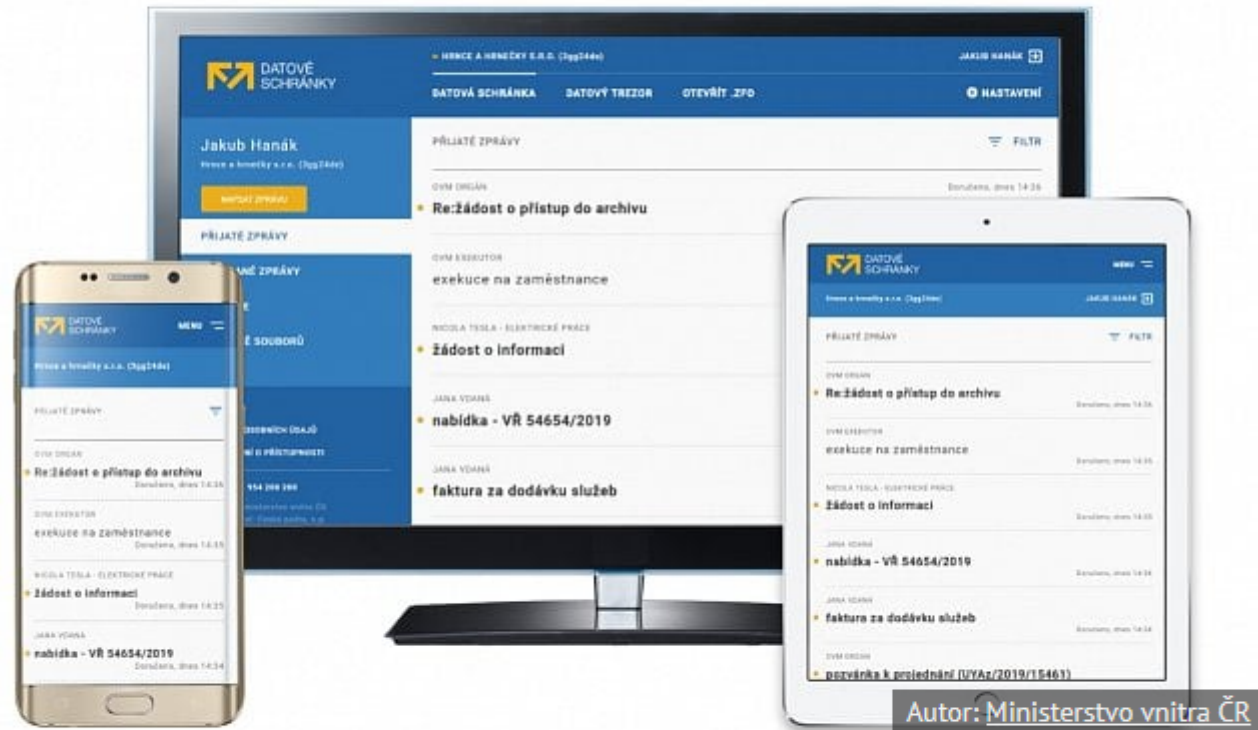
DATOVÉ SCHRÁNKY

• HRNCE A HRNEČKY S.R.O. (3gg24de)

JAKUB HANÁK

DATOVÁ SCHRÁNKA DATOVÝ TREZOR OTEVŘÍT .ZFO

NASTAVENÍ

Jakub Hanák

Hrnce a hrnečky s.r.o. (3gg24de)

NAPSAT ZPRÁVU

PŘIJATÉ ZPRÁVY

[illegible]ANÉ ZPRÁVY

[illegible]É SOUBORŮ

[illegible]OSOBNÍCH ÚDAJŮ

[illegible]NÍ O PŘÍSTUPNOSTI

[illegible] 954 200 200

PŘIJATÉ ZPRÁVY

FILTR

OVM ORGÁN

Doručeno, dnes 14:36

Re:žádost o přístup do archivu

OVM EXEKUTOR

exekuce na zaměstnance

NICOLA TESLA - ELEKTRICKÉ PRÁCE

žádost o informaci

JANA VDANÁ

nabídka - VŘ 54654/2019

JANA VDANÁ

faktura za dodávku služeb

DATOVÉ SCHRÁNKY

MENU

Hrnce a hrnečky s.r.o. (3gg24de)

PŘIJATÉ ZPRÁVY

OVM ORGÁN

Re:žádost o přístup do archivu

Doručeno, dnes 14:36

OVM EXEKUTOR

exekuce na zaměstnance

Doručeno, dnes 14:35

NICOLA TESLA - ELEKTRICKÉ PRÁCE

žádost o informaci

Doručeno, dnes 14:35

JANA VDANÁ

nabídka - VŘ 54654/2019

Doručeno, dnes 14:34

DATOVÉ SCHRÁNKY

MENU

Hrnce a hrnečky s.r.o. (3gg24de)

JAKUB HANÁK

PŘIJATÉ ZPRÁVY

FILTR

OVM ORGÁN

Re:žádost o přístup do archivu

Doručeno, dnes 14:36

OVM EXEKUTOR

exekuce na zaměstnance

Doručeno, dnes 14:35

NICOLA TESLA - ELEKTRICKÉ PRÁCE

žádost o informaci

Doručeno, dnes 14:35

JANA VDANÁ

nabídka - VŘ 54654/2019

Doručeno, dnes 14:34

JANA VDANÁ

faktura za dodávku služeb

Doručeno, dnes 14:34

OVM ORGÁN

pozvánka k projednání (UYAz/2019/15461)

Autor: Ministerstvo vnitra ČR